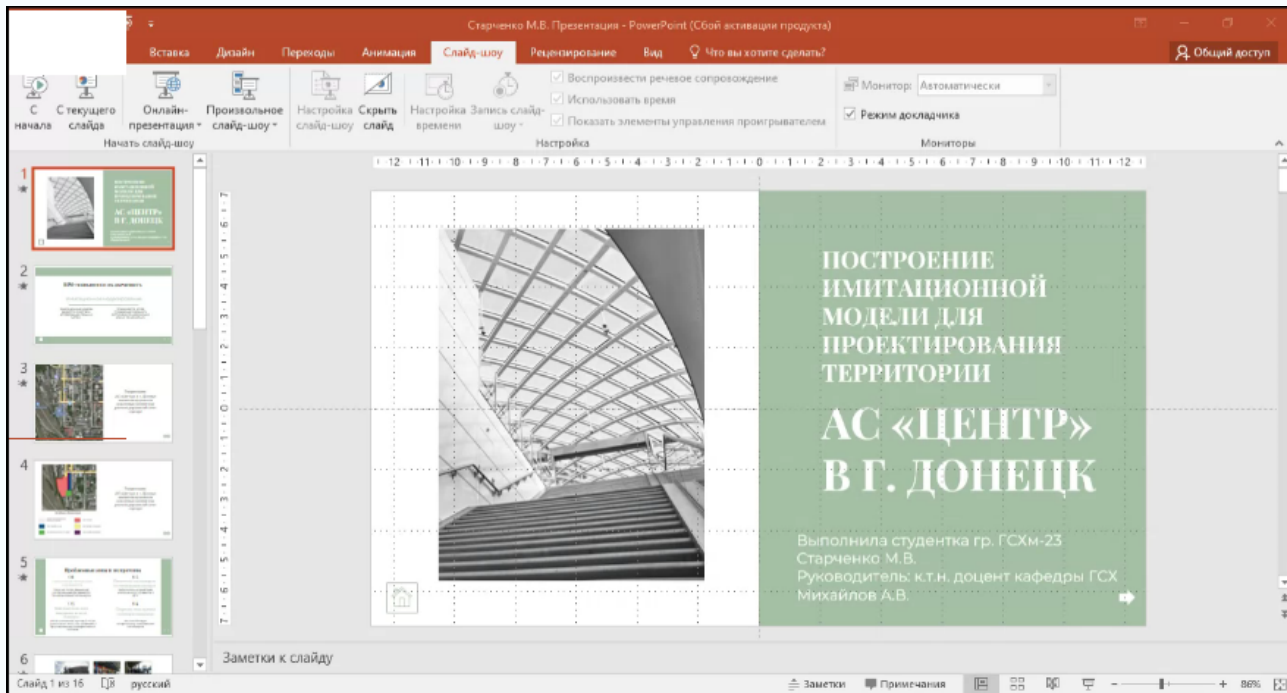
Старченко М.В. Презентация - PowerPoint (Сбой активации продукта)

Вставка Дизайн Переходы Анимация Слайд-шоу Рецензирование Вид Что вы хотите сделать?

Общий доступ

С начала С текущего слайда Онлайн-презентация Произвольное слайд-шоу Начать слайд-шоу

Настройка слайд-шоу Скрыть слайд Настройка времени Запись слайд-шоу

Воспроизвести речевое сопровождение
Использовать время
Показать элементы управления проигрывателем
Настройка

Монитор: Автоматически
Режим докладчика
Мониторы

1
2
3
4
5
6

ПОСТРОЕНИЕ ИМИТАЦИОННОЙ МОДЕЛИ ДЛЯ ПРОЕКТИРОВАНИЯ ТЕРРИТОРИИ

АС «ЦЕНТР» В Г. ДОНЕЦК

Выполнила студентка гр. ГСХм-23
Старченко М.В.
Руководитель: к.т.н. доцент кафедры ГСХ
Михайлов А.В.

Заметки к слайду

Слайд 1 из 16 русский

Заметки Примечания 86%